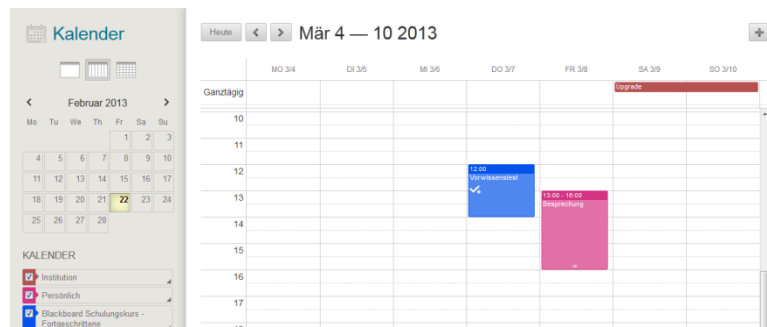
Kalender

‹ Februar 2013 ›

| Mo | Tu | We | Th | Fr | Sa | Su |
|---|---|---|---|---|---|---|
| | | | | 1 | 2 | 3 |
| 4 | 5 | 6 | 7 | 8 | 9 | 10 |
| 11 | 12 | 13 | 14 | 15 | 16 | 17 |
| 18 | 19 | 20 | 21 | 22 | 23 | 24 |
| 25 | 26 | 27 | 28 | | | |

KALENDER

Institution

Persönlich

Blackboard Schulungskurs - Fortgeschrittene

Heute ‹ › Mär 4 — 10 2013

| | MO 3/4 | DI 3/5 | MI 3/6 | DO 3/7 | FR 3/8 | SA 3/9 | SO 3/10 |
|---|---|---|---|---|---|---|---|
| Ganztägig | | | | | | Upgrade | |

10

11

12 12:00 Vorwissenstest

13 13:00 - 16:00 Besprechung

14

15

16

17